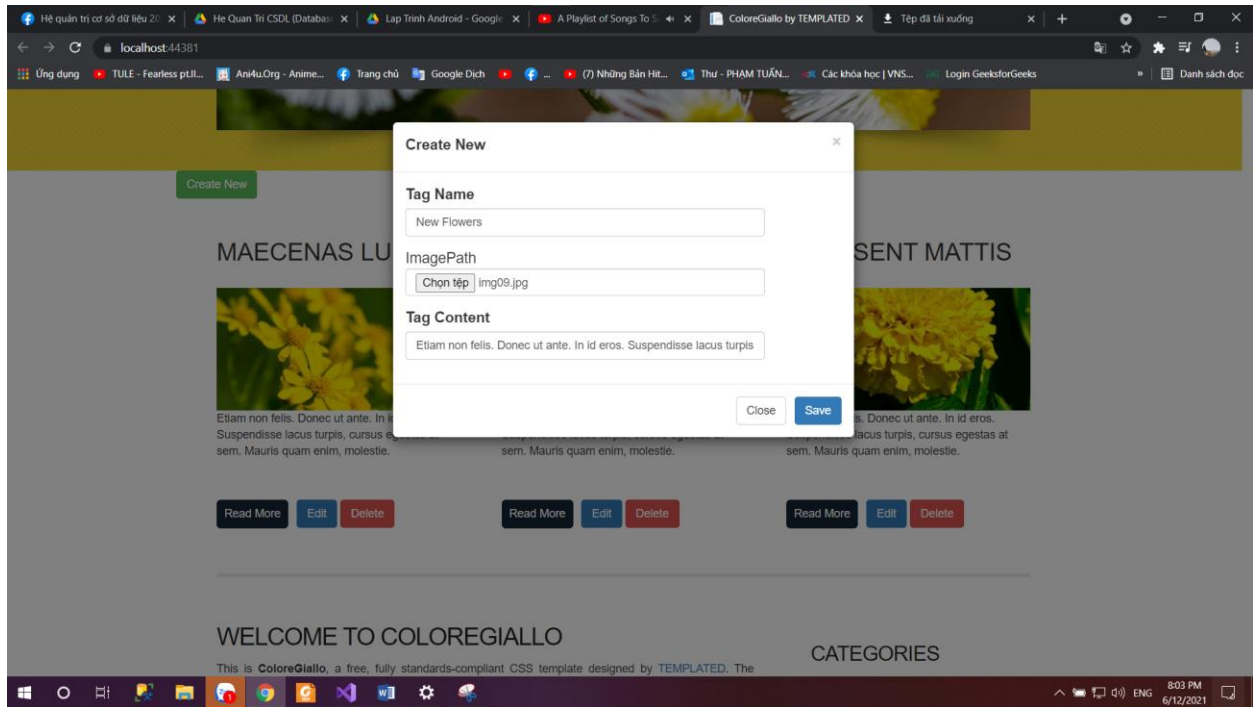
Hệ quản trị cơ sở dữ liệu 20 × | He Quan Tri CSDL (Databas × | Lap Trinh Android - Google × | A Playlist of Songs To S × | ColoreGiallo by TEMPLATED × | Tệp đã tải xuống ×

localhost:44381

Ứng dụng | TULE - Fearless pt.II... | Ani4u.Org - Anime... | Trang chủ | Google Dịch | ... | (7) Những Bản Hit... | Thư - PHAM TUẤN... | Các khóa học | VNS... | Login GeeksforGeeks | » | Danh sách đọc

Create New

MAECENAS LU

SENT MATTIS

Etiam non felis. Donec ut ante. In i Suspendisse lacus turpis, cursus eg sem. Mauris quam enim, molestie.

sem. Mauris quam enim, molestie.

s. Donec ut ante. In id eros. lacus turpis, cursus egestas at sem. Mauris quam enim, molestie.

Read More | Edit | Delete

Read More | Edit | Delete

Read More | Edit | Delete

WELCOME TO COLOREGIALLO

This is ColoreGiallo, a free, fully standards-compliant CSS template designed by TEMPLATED. The

CATEGORIES

Create New ×

Tag Name

New Flowers

ImagePath

Chọn tệp img09.jpg

Tag Content

Etiam non felis. Donec ut ante. In id eros. Suspendisse lacus turpis

Close | Save

ENG 8:03 PM 6/12/2021